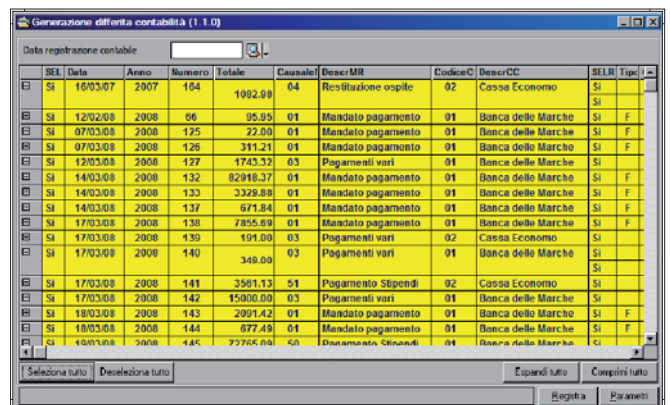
Generazione differita contabilità (1.1.0)

Data registrazione contabile

| | SEL | Data | Anno | Numero | Totale | Causale | DescrMR | CodiceC | DescrCC | SELR | Tipo |
|---|---|---|---|---|---|---|---|---|---|---|---|
| ⊟ | Si | 16/03/07 | 2007 | 164 | 1002.98 | 04 | Restituzione ospite | 02 | Cassa Economo | Si | |
| | | | | | | | | | | Si | |
| ⊟ | Si | 12/02/08 | 2008 | 66 | 95.95 | 01 | Mandato pagamento | 01 | Banca delle Marche | Si | F |
| ⊟ | Si | 07/03/08 | 2008 | 125 | 22.00 | 01 | Mandato pagamento | 01 | Banca delle Marche | Si | F |
| ⊟ | Si | 07/03/08 | 2008 | 126 | 311.21 | 01 | Mandato pagamento | 01 | Banca delle Marche | Si | F |
| ⊟ | Si | 12/03/08 | 2008 | 127 | 1743.32 | 03 | Pagamenti vari | 01 | Banca delle Marche | Si | |
| ⊟ | Si | 14/03/08 | 2008 | 132 | 82918.37 | 01 | Mandato pagamento | 01 | Banca delle Marche | Si | F |
| ⊟ | Si | 14/03/08 | 2008 | 133 | 3329.88 | 01 | Mandato pagamento | 01 | Banca delle Marche | Si | F |
| ⊟ | Si | 14/03/08 | 2008 | 137 | 671.84 | 01 | Mandato pagamento | 01 | Banca delle Marche | Si | F |
| ⊟ | Si | 17/03/08 | 2008 | 138 | 7855.69 | 01 | Mandato pagamento | 01 | Banca delle Marche | Si | F |
| ⊟ | Si | 17/03/08 | 2008 | 139 | 191.00 | 03 | Pagamenti vari | 02 | Cassa Economo | Si | |
| ⊟ | Si | 17/03/08 | 2008 | 140 | 349.00 | 03 | Pagamenti vari | 01 | Banca delle Marche | Si | |
| | | | | | | | | | | Si | |
| ⊟ | Si | 17/03/08 | 2008 | 141 | 3561.13 | 51 | Pagamento Stipendi | 02 | Cassa Economo | Si | |
| ⊟ | Si | 17/03/08 | 2008 | 142 | 15000.00 | 03 | Pagamenti vari | 01 | Banca delle Marche | Si | |
| ⊟ | Si | 18/03/08 | 2008 | 143 | 2091.42 | 01 | Mandato pagamento | 01 | Banca delle Marche | Si | F |
| ⊟ | Si | 18/03/08 | 2008 | 144 | 677.49 | 01 | Mandato pagamento | 01 | Banca delle Marche | Si | F |
| ⊟ | Si | 19/03/08 | 2008 | 145 | 72765.09 | 50 | Pagamento Stipendi | 01 | Banca delle Marche | Si | |

Seleziona tutto | Deseleziona tutto | Espandi tutto | Comprimi tutto

Registra | Parametri